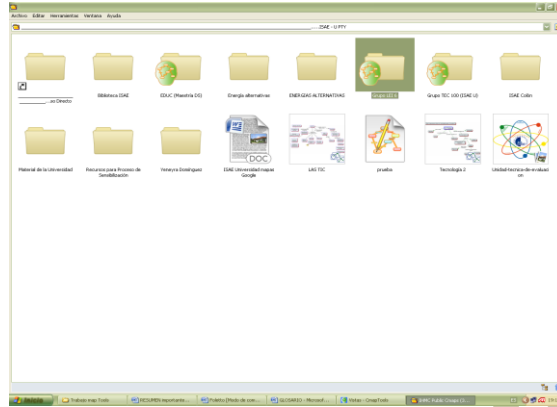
Archivo Editar Herramientas Ventana Ayuda

...ISAE - U PTY

__________en Directo

Biblioteca ISAE

EDUC (Maestría DS)

Energía alternativas

ENERGIAS ALTERNATIVAS

Grupo 10 b

Grupo TEC 100 (ISAE U)

ISAE Colón

Material de la Universidad

Recursos para Proceso de Sensibilización

Yoneyra Domínguez

ISAE Universidad mapas Google

DOC

LAS TIC

prueba

Tecnología 2

Unidad-tecnica-de-evaluacion

Inicio

Trabajo map Tools

RESUMEN importante...

Poketo [Modo de com...

GLOSARIO - Microsof...

Vistas - CmapTools

IHMC Public Cmaps (2)...